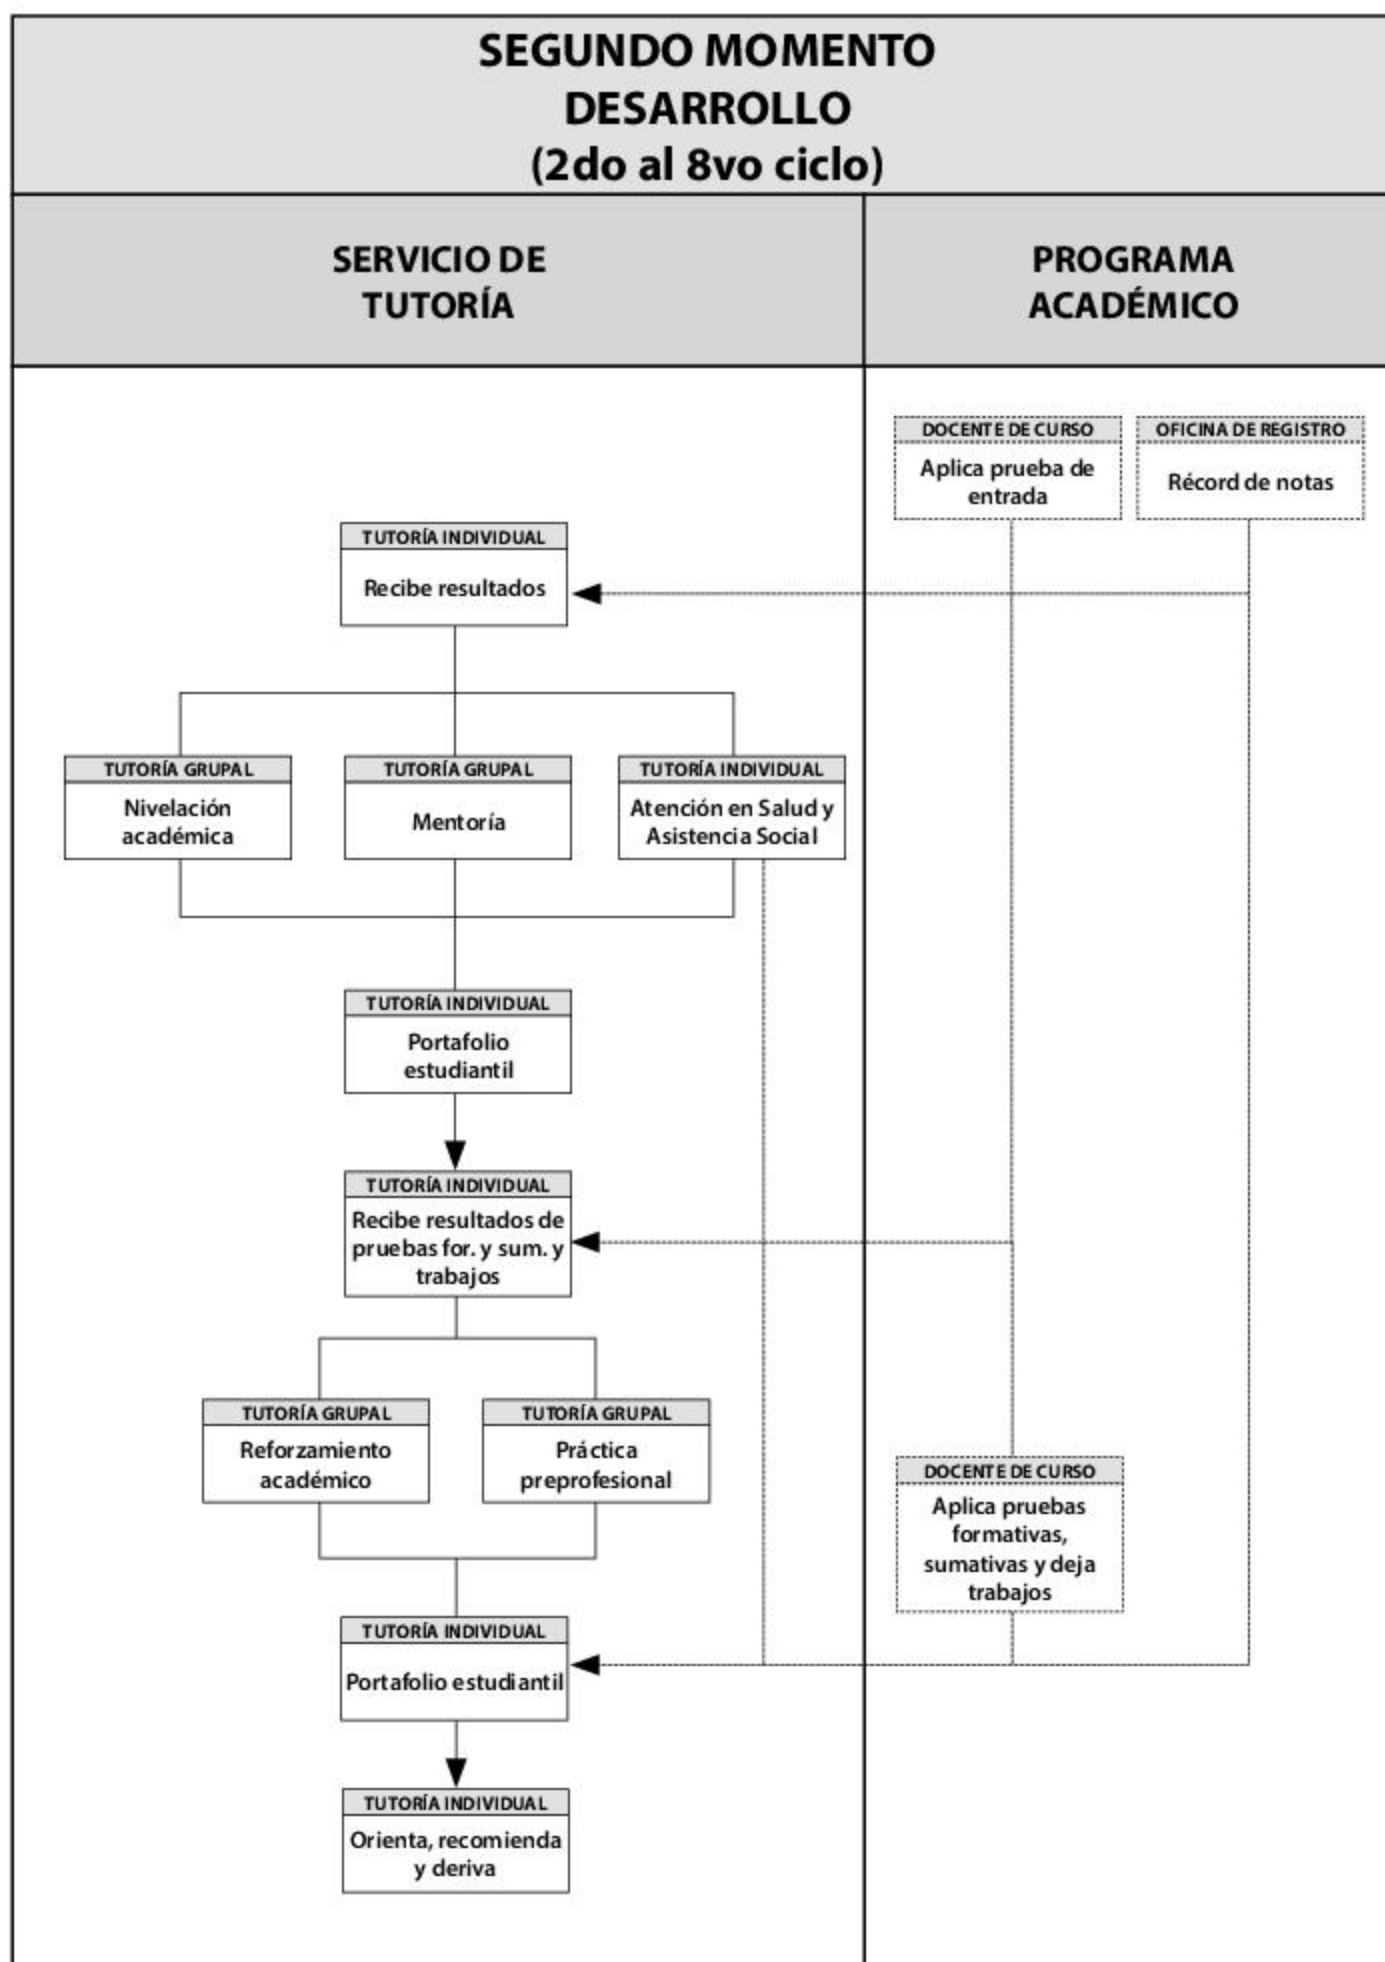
SEGUNDO MOMENTO
DESARROLLO
(2do al 8vo ciclo)

SERVICIO DE TUTORÍA

PROGRAMA ACADÉMICO

DOCENTE DE CURSO
Aplica prueba de entrada

OFICINA DE REGISTRO
Récord de notas

TUTORÍA INDIVIDUAL
Recibe resultados

TUTORÍA GRUPAL
Nivelación académica

TUTORÍA GRUPAL
Mentoría

TUTORÍA INDIVIDUAL
Atención en Salud y Asistencia Social

TUTORÍA INDIVIDUAL
Portafolio estudiantil

TUTORÍA INDIVIDUAL
Recibe resultados de pruebas for. y sum. y trabajos

TUTORÍA GRUPAL
Reforzamiento académico

TUTORÍA GRUPAL
Práctica preprofesional

DOCENTE DE CURSO
Aplica pruebas formativas, sumativas y deja trabajos

TUTORÍA INDIVIDUAL
Portafolio estudiantil

TUTORÍA INDIVIDUAL
Orienta, recomienda y deriva